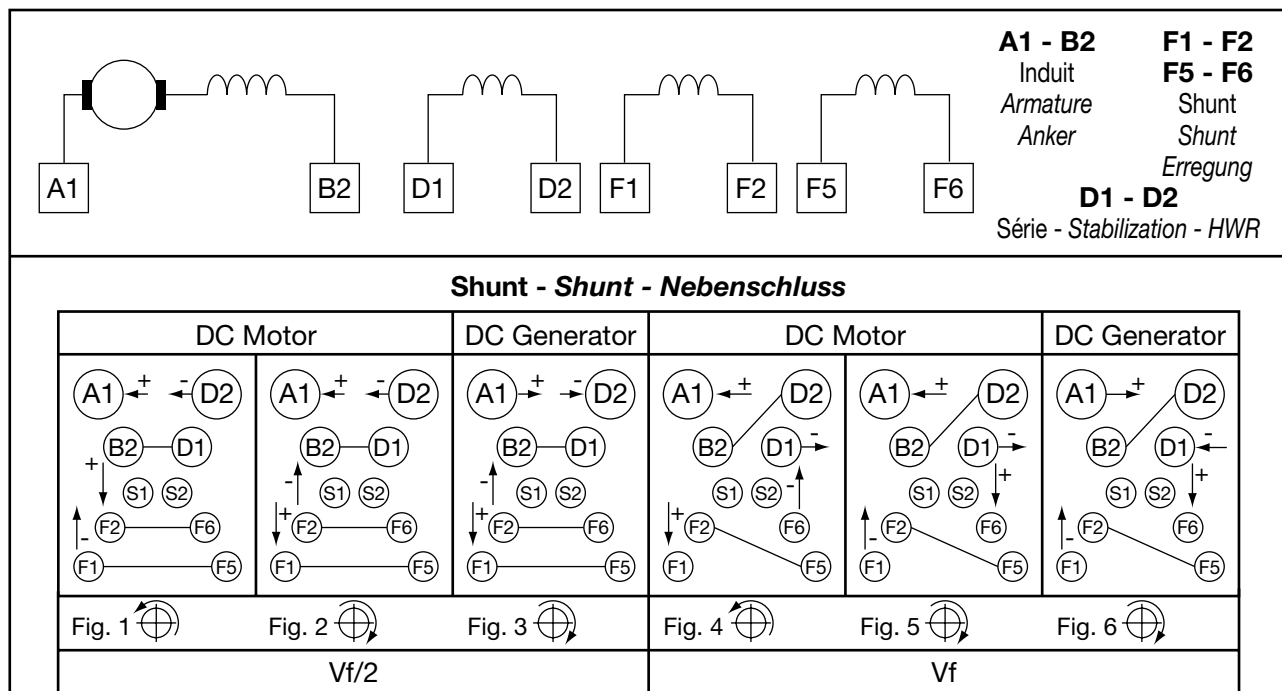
A1 B2 D1 D2 F1 F2 F5 F6

**A1 - B2**
Induit
*Armature*
*Anker*

**F1 - F2**
**F5 - F6**
Shunt
*Shunt*
*Erregung*

**D1 - D2**
Série - *Stabilization - HWR*

**Shunt - *Shunt - Nebenschluss***

| DC Motor | | DC Generator | DC Motor | | DC Generator |
|---|---|---|---|---|---|
| A1 + - D2 B2 D1 + S1 S2 - F2 F6 F1 F5 | A1 + - D2 B2 D1 - S1 S2 + F2 F6 F1 F5 | A1 + - D2 B2 D1 - S1 S2 + F2 F6 F1 F5 | A1 ± D2 B2 D1 - S1 S2 - + F2 F6 F1 F5 | A1 ± D2 B2 D1 - S1 S2 + - F2 F6 F1 F5 | A1 + D2 B2 D1 - S1 S2 + - F2 F6 F1 F5 |
| Fig. 1 | Fig. 2 | Fig. 3 | Fig. 4 | Fig. 5 | Fig. 6 |
| Vf/2 | | | Vf | | |